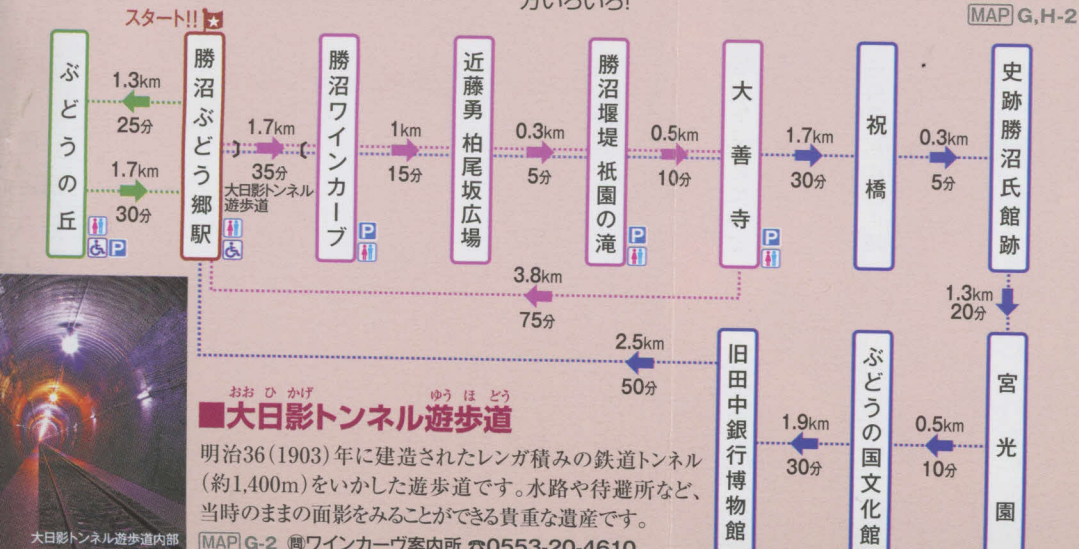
かいろいろ!

MAP G,H-2

スタート!!

ぶどうの丘

1.3km 25分

1.7km 30分

勝沼ぶどう郷駅

1.7km 35分

大日影トンネル遊歩道

勝沼ワインカーブ

1km 15分

近藤勇 柏尾坂広場

0.3km 5分

勝沼堰堤 祇園の滝

0.5km 10分

大善寺

1.7km 30分

祝橋

0.3km 5分

史跡勝沼氏館跡

1.3km 20分

3.8km 75分

2.5km 50分

旧田中銀行博物館

1.9km 30分

ぶどうの国文化館

0.5km 10分

宮光園

■大日影トンネル遊歩道

明治36(1903)年に建造されたレンガ積みの鉄道トンネル(約1,400m)をいかした遊歩道です。水路や待避所など、当時のままの面影をみることができる貴重な遺産です。

MAP G-2 問ワインカーヴ案内所 ☎0553-20-4610

大日影トンネル遊歩道内部